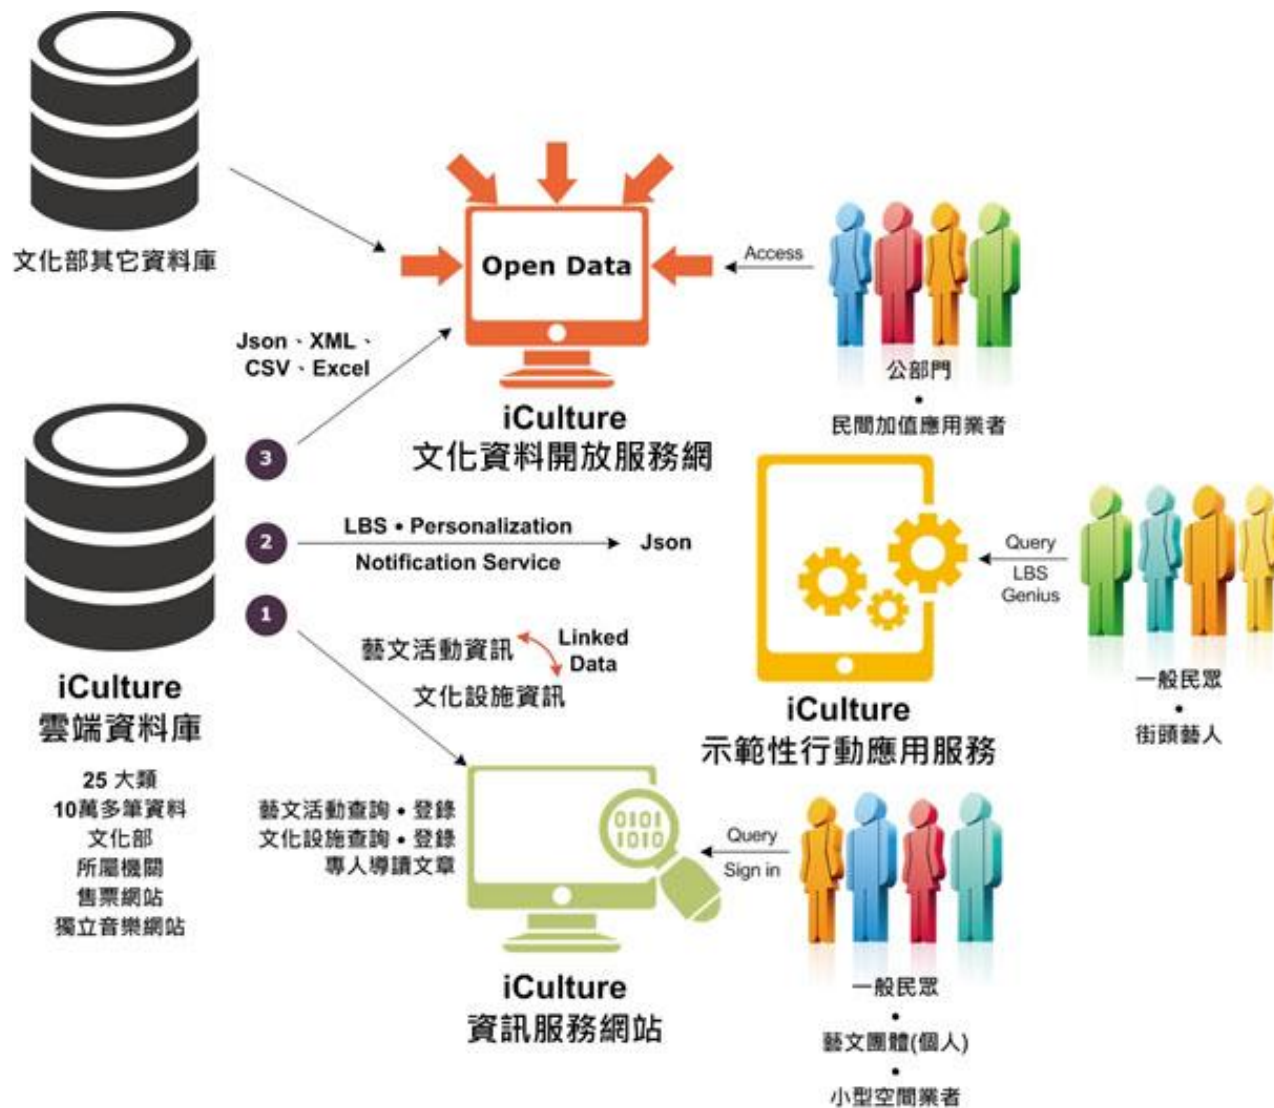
文化部其它資料庫

Open Data

Access

公部門
•
民間加值應用業者

Json、XML、
CSV、Excel

iCulture
文化資料開放服務網

3

2

LBS • Personalization
Notification Service

Json

Query
LBS
Genius

1

藝文活動資訊
Linked
Data
文化設施資訊

iCulture
雲端資料庫

25 大類
10萬多筆資料
文化部
所屬機關
售票網站
獨立音樂網站

iCulture
示範性行動應用服務

一般民眾
•
街頭藝人

藝文活動查詢 • 登錄
文化設施查詢 • 登錄
專人導讀文章

0101
1010

Query
Sign in

iCulture
資訊服務網站

一般民眾
•
藝文團體(個人)
•
小型空間業者